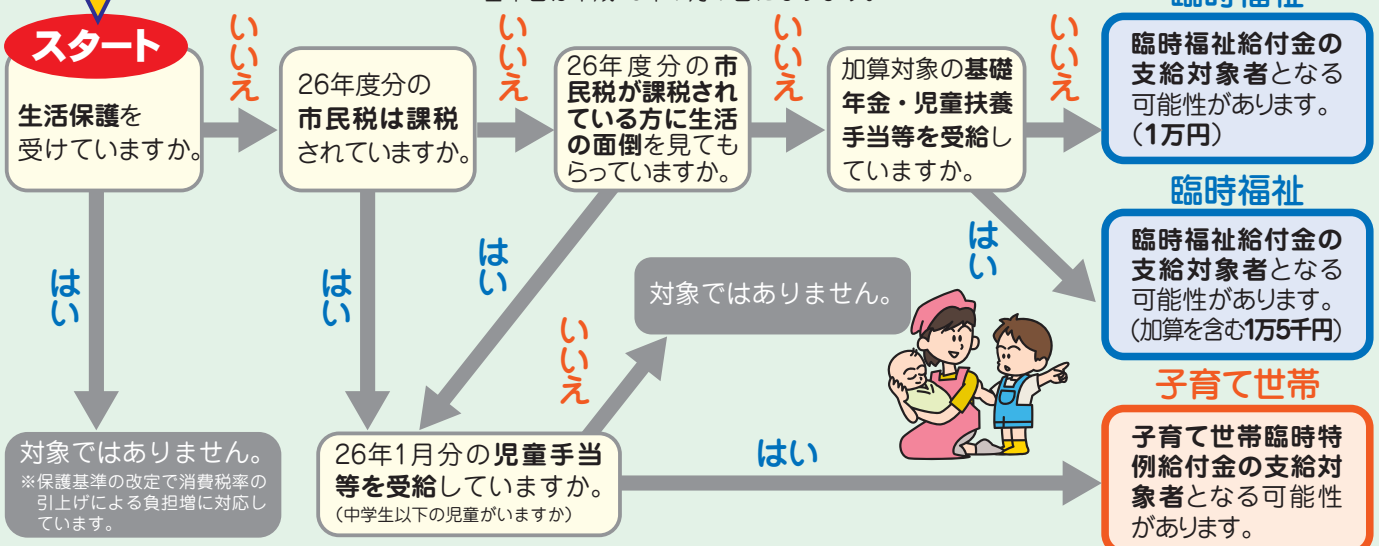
スタート

生活保護を受けていますか。

いいえ

26年度分の市民税は課税されていますか。

いいえ

26年度分の市民税が課税されている方に生活の面倒を見てもらっていますか。

いいえ

加算対象の基礎年金・児童扶養手当等を受給していますか。

いいえ

臨時福祉

臨時福祉給付金の支給対象者となる可能性があります。（1万円）

はい

臨時福祉

臨時福祉給付金の支給対象者となる可能性があります。（加算を含む1万5千円）

はい

対象ではありません。
※保護基準の改定で消費税率の引上げによる負担増に対応しています。

はい

はい

対象ではありません。

いいえ

26年1月分の児童手当等を受給していますか。
（中学生以下の児童がいますか）

はい

子育て世帯

子育て世帯臨時特例給付金の支給対象者となる可能性があります。